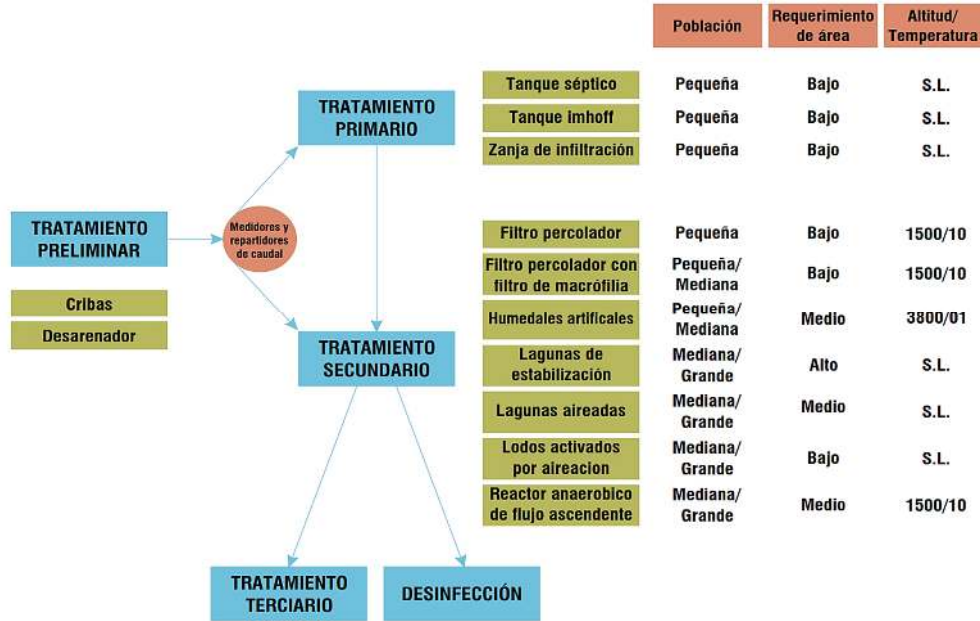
TRATAMIENTO PRELIMINAR

Cribas

Desarenador

Medidores y repartidores de caudal

TRATAMIENTO PRIMARIO

TRATAMIENTO SECUNDARIO

TRATAMIENTO TERCIARIO

DESINFECCIÓN

| | Población | Requerimiento de área | Altitud/ Temperatura |
|---|---|---|---|
| Tanque séptico | Pequeña | Bajo | S.L. |
| Tanque imhoff | Pequeña | Bajo | S.L. |
| Zanja de infiltración | Pequeña | Bajo | S.L. |
| Filtro percolador | Pequeña | Bajo | 1500/10 |
| Filtro percolador con filtro de macrófilia | Pequeña/ Mediana | Bajo | 1500/10 |
| Humedales artificales | Pequeña/ Mediana | Medio | 3800/01 |
| Lagunas de estabilización | Mediana/ Grande | Alto | S.L. |
| Lagunas aireadas | Mediana/ Grande | Medio | S.L. |
| Lodos activados por aireacion | Mediana/ Grande | Bajo | S.L. |
| Reactor anaerobico de flujo ascendente | Mediana/ Grande | Medio | 1500/10 |